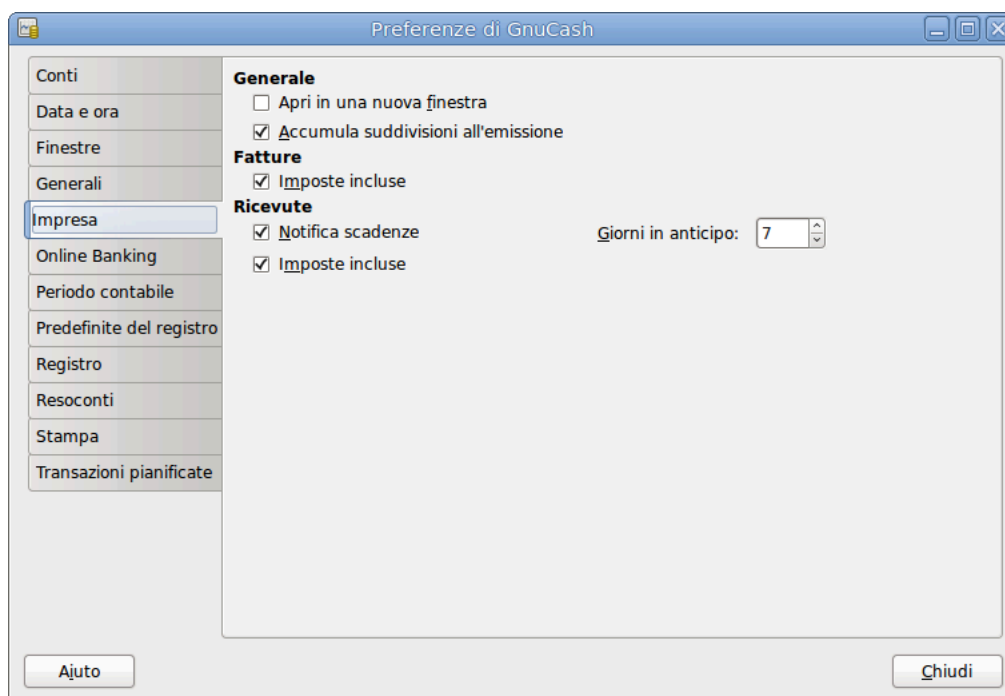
Preferenze di GnuCash

Conti
Data e ora
Finestre
Generali
Impresa
Online Banking
Periodo contabile
Predefinite del registro
Registro
Resoconti
Stampa
Transazioni pianificate

Generale
☐ Apri in una nuova finestra
☑ Accumula suddivisioni all'emissione
Fatture
☑ Imposte incluse
Ricevute
☑ Notifica scadenze
Giorni in anticipo: 7
☑ Imposte incluse

Ajuto
Chiudi